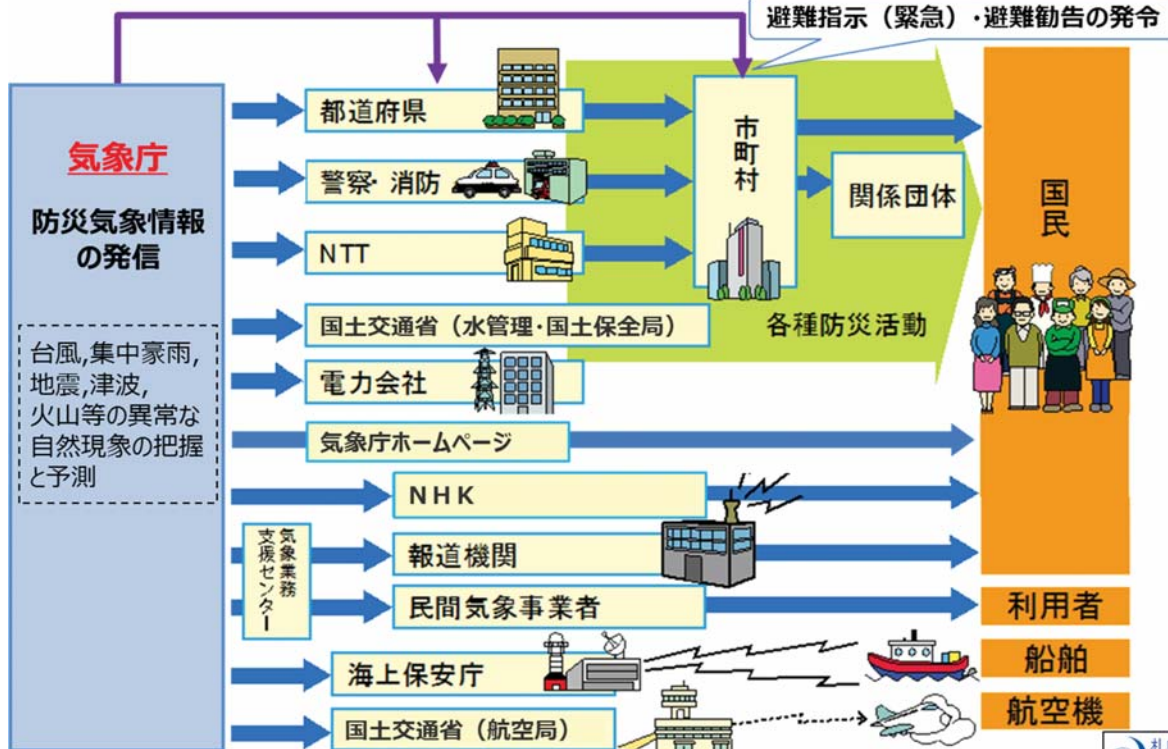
避難指示（緊急）・避難勧告の発令

気象庁

防災気象情報の発信

台風,集中豪雨,地震,津波,火山等の異常な自然現象の把握と予測

都道府県

警察・消防

NTT

国土交通省（水管理・国土保全局）

電力会社

気象庁ホームページ

NHK

気象業務支援センター

報道機関

民間気象事業者

海上保安庁

国土交通省（航空局）

市町村

関係団体

各種防災活動

国民

利用者

船舶

航空機